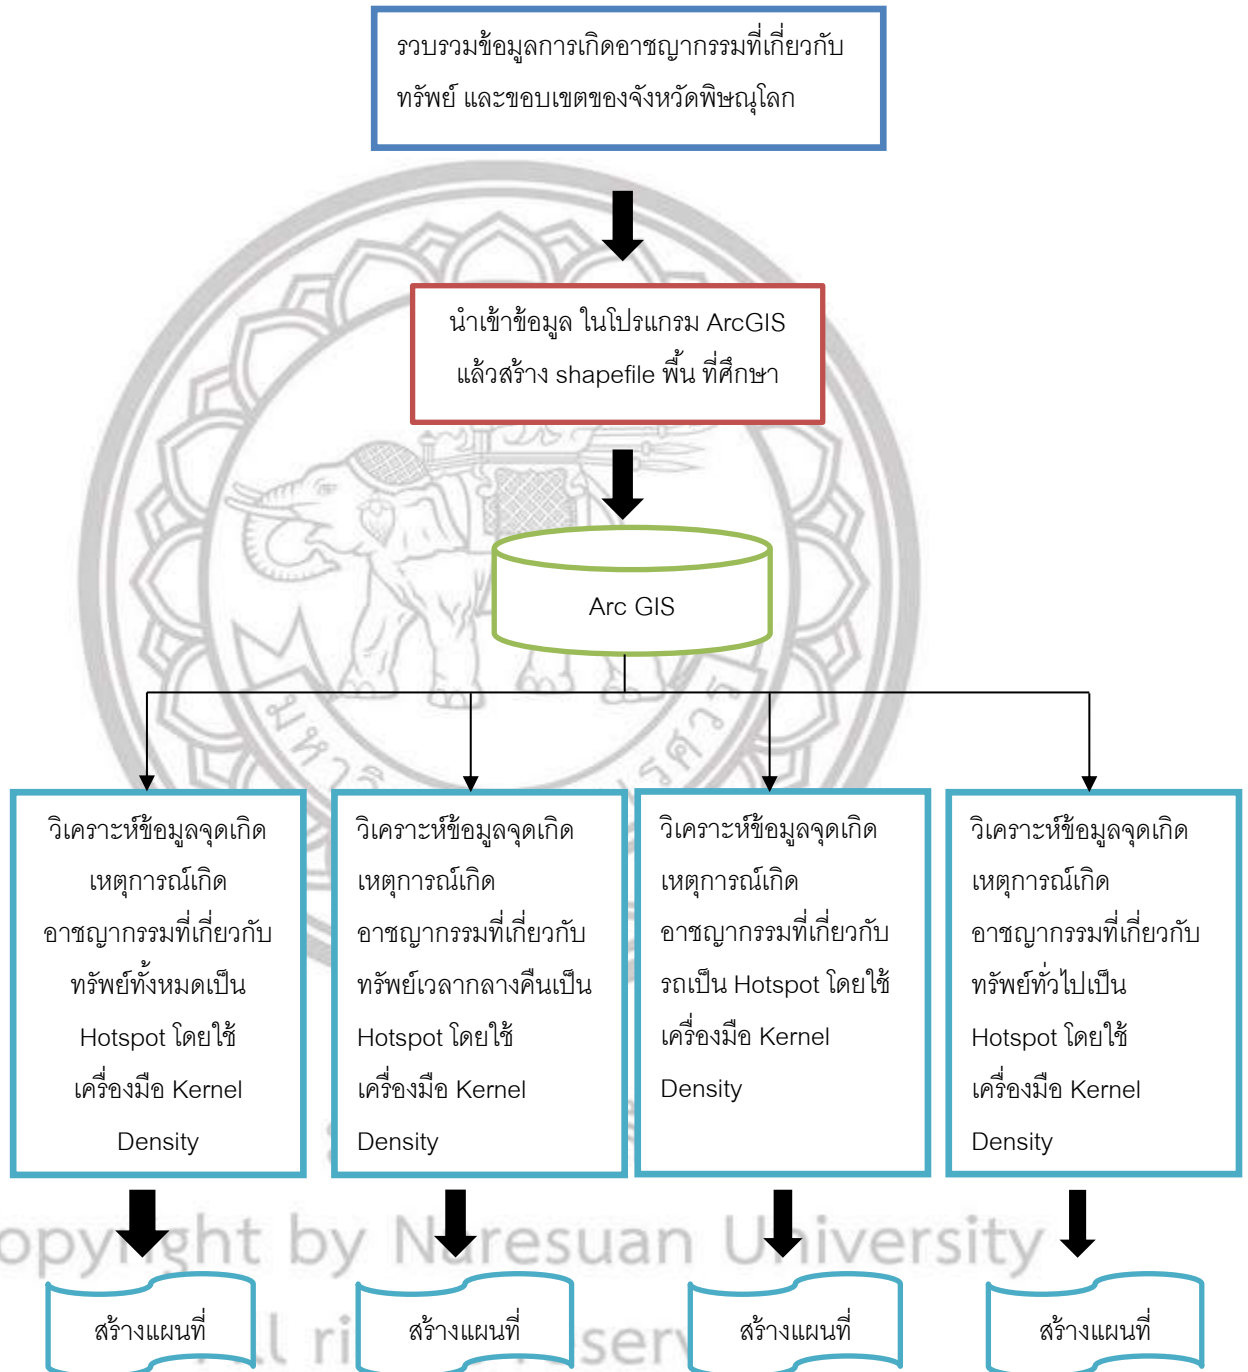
รวบรวมข้อมูลการเกิดอาชญากรรมที่เกี่ยวกับทรัพย์ และขอบเขตของจังหวัดพิษณุโลก

นำเข้าข้อมูล ในโปรแกรม ArcGIS แล้วสร้าง shapefile พื้น ที่ศึกษา

Arc GIS

วิเคราะห์ข้อมูลจุดเกิดเหตุการณ์เกิดอาชญากรรมที่เกี่ยวกับทรัพย์ทั้งหมดเป็น Hotspot โดยใช้เครื่องมือ Kernel Density

วิเคราะห์ข้อมูลจุดเกิดเหตุการณ์เกิดอาชญากรรมที่เกี่ยวกับทรัพย์เวลากลางคืนเป็น Hotspot โดยใช้เครื่องมือ Kernel Density

วิเคราะห์ข้อมูลจุดเกิดเหตุการณ์เกิดอาชญากรรมที่เกี่ยวกับรถเป็น Hotspot โดยใช้เครื่องมือ Kernel Density

วิเคราะห์ข้อมูลจุดเกิดเหตุการณ์เกิดอาชญากรรมที่เกี่ยวกับทรัพย์ทั่วไปเป็น Hotspot โดยใช้เครื่องมือ Kernel Density

Copyright by Naresuan University

สร้างแผนที่

สร้างแผนที่

สร้างแผนที่

สร้างแผนที่

All rights reserved